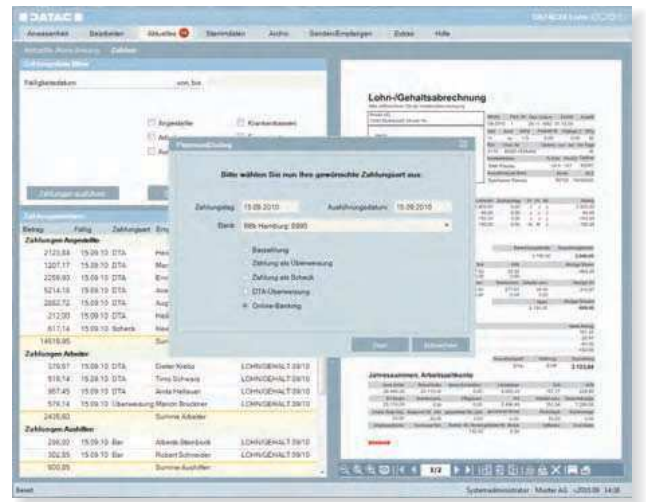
DATAC

Anwesenheit Bearbeiten Aktuelles Stammdaten Archiv Senden/Empfangen Extras Hilfe

Aktuelle Abrechnung Zahlen

Zahlungsliste filtern

Fälligkeitsdatum von bis

Angestellte Krankenkassen

Zahlungen ausführen

Betrag Fällig Zahlungsart

Zahlungen Angestellte

2123,68 15.09.10 DTA
1207,17 15.09.10 DTA
2259,60 15.09.10 DTA
5214,18 15.09.10 DTA
2852,72 15.09.10 DTA
212,30 15.09.10 DTA
617,14 15.09.10 Scheck
14519,85 Summe

Zahlungen Arbeiter

376,97 15.09.10 DTA Dieter Krebs LOHN/GEHALT 09/10
518,14 15.09.10 DTA Timo Schwarz LOHN/GEHALT 09/10
957,45 15.09.10 DTA Anita Hellauer LOHN/GEHALT 09/10
578,14 15.09.10 Überweisung Marvin Bruckner LOHN/GEHALT 09/10
2430,60 Summe Arbeiter

Zahlungen Aushilfen

298,00 15.09.10 Bar Alberta Steinbock LOHN/GEHALT 09/10
302,55 15.09.10 Bar Robert Schneider LOHN/GEHALT 09/10
600,55 Summe Aushilfen

Planmodifizieg

Bitte wählen Sie nun Ihre gewünschte Zahlungsart aus:

Zahlungstag 15.09.2010 Ausführungsdatum 15.09.2010

Bank BfA Hamburg 8995

Barzahlung
Zahlung als Überweisung
Zahlung als Scheck
DTA-Überweisung
Online-Banking

Start Abbrechen

Lohn-/Gehaltsabrechnung

Jahressummen Arbeitszeitkonto

1/2

Bereit Systemadministrator Muster AG 14:28